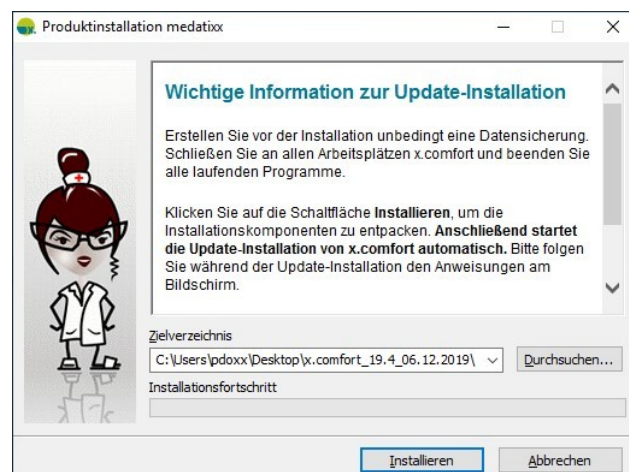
Produktinstallation medatixx

Wichtige Information zur Update-Installation

Erstellen Sie vor der Installation unbedingt eine Datensicherung. Schließen Sie an allen Arbeitsplätzen x.comfort und beenden Sie alle laufenden Programme.

Klicken Sie auf die Schaltfläche **Installieren**, um die Installationskomponenten zu entpacken. **Anschließend startet die Update-Installation von x.comfort automatisch.** Bitte folgen Sie während der Update-Installation den Anweisungen am Bildschirm.

Zielverzeichnis

C:\Users\pdoxx\Desktop\x.comfort_19.4_06.12.2019\

Durchsuchen...

Installationsfortschritt

Installieren

Abbrechen